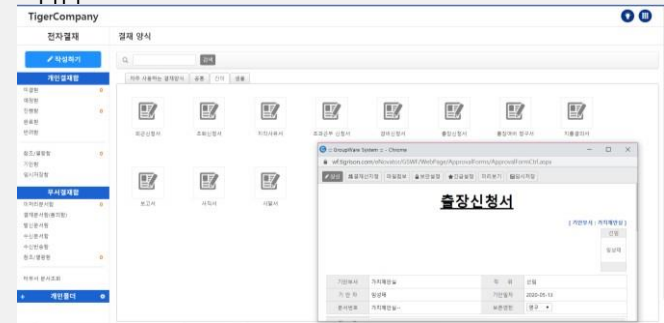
TigerCompany

전자결재

결재 양식

✔ 작성하기

개인결재함

미결함 0
예정함
진행함 0
완료함
반려함

회람/열람함 0
기안함
임시저장함

부서결재함

미처리결재함 0
결재문서함(열람)
발신문서함
수신문서함
수신반송함
회람/열람함 0

타부서 문서조회

+ 개인폴더

검색

자주 사용하는 결재양식 공통 인사 생활

프로모션서 휴가신청서 지각사유서 프로모션 신청서 경비신청서 출장신청서 출장여비 정산서 지출결의서

보고서 사직서 시말서

GroupWare System :: - Chrome

sefitigerson.com/eNovatio/GSWF/WebPage/ApprovalForms/ApprovalFormCtrl.aspx

결재선지정 | 파일첨부 | 보안설정 | 긴급설정 | 미리보기 | 임시저장

출장신청서

[ 기안양식 : 기안(발송)함 ]

신청

임성재

기안부서 | 기획팀합니 | 직 위 | 선임
기 안 자 | 임성재 | 기안일자 | 2020-05-13
문서번호 | 기획팀합니-- | 보존연한 | 영구